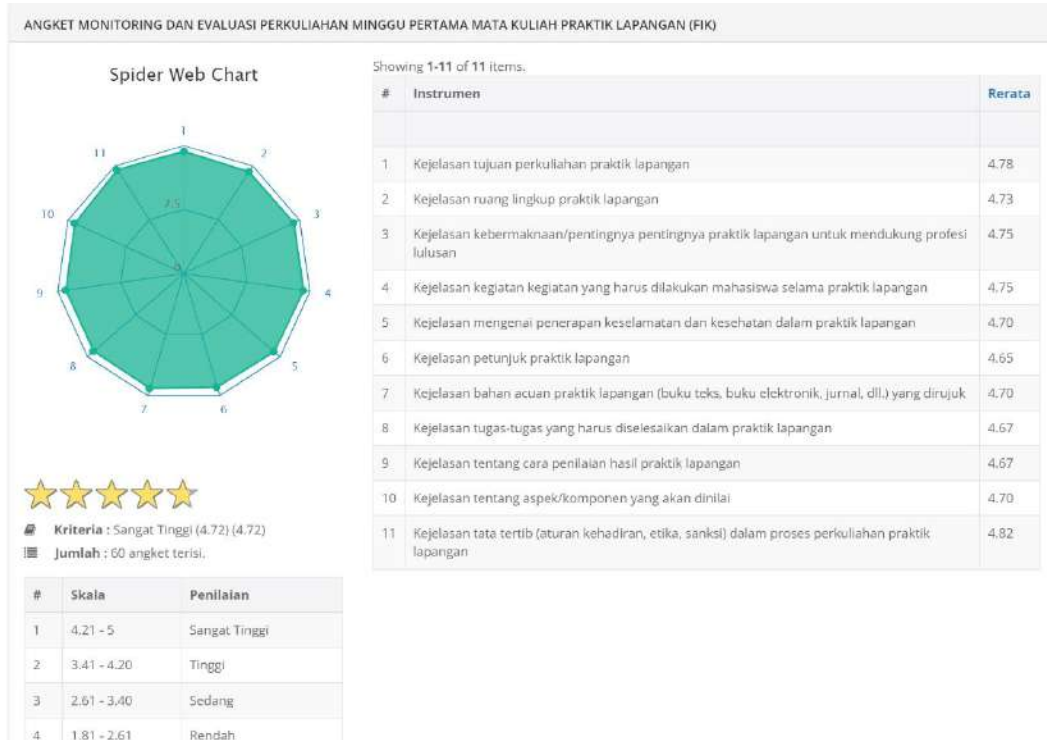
ANGKET MONITORING DAN EVALUASI PERKULIAHAN MINGGU PERTAMA MATA KULIAH PRAKTIK LAPANGAN (FIK)

Spider Web Chart

1 2 3 4 5 6 7 8 9 10 11 2.5 0

Kriteria : Sangat Tinggi (4.72) (4.72)
Jumlah : 60 angket terisi.

| # | Skala | Penilaian |
|---|---|---|
| 1 | 4.21 - 5 | Sangat Tinggi |
| 2 | 3.41 - 4.20 | Tinggi |
| 3 | 2.61 - 3.40 | Sedang |
| 4 | 1.81 - 2.61 | Rendah |

Showing 1-11 of 11 items.

| # | Instrumen | Rerata |
|---|---|---|
| | | |
| 1 | Kejelasan tujuan perkuliahan praktik lapangan | 4.78 |
| 2 | Kejelasan ruang lingkup praktik lapangan | 4.73 |
| 3 | Kejelasan kebermaknaan/pentingnya pentingnya praktik lapangan untuk mendukung profesi lulusan | 4.75 |
| 4 | Kejelasan kegiatan kegiatan yang harus dilakukan mahasiswa selama praktik lapangan | 4.75 |
| 5 | Kejelasan mengenai penerapan keselamatan dan kesehatan dalam praktik lapangan | 4.70 |
| 6 | Kejelasan petunjuk praktik lapangan | 4.65 |
| 7 | Kejelasan bahan acuan praktik lapangan (buku teks, buku elektronik, jurnal, dll.) yang dirujuk | 4.70 |
| 8 | Kejelasan tugas-tugas yang harus diselesaikan dalam praktik lapangan | 4.67 |
| 9 | Kejelasan tentang cara penilaian hasil praktik lapangan | 4.67 |
| 10 | Kejelasan tentang aspek/komponen yang akan dinilai | 4.70 |
| 11 | Kejelasan tata tertib (aturan kehadiran, etika, sanksi) dalam proses perkuliahan praktik lapangan | 4.82 |